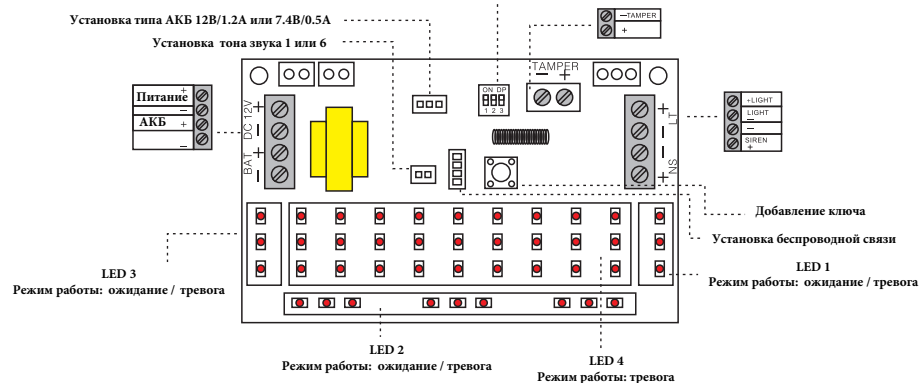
Установка типа АКБ 12В/1.2А или 7.4В/0.5А

Установка тона звука 1 или 6

—TAMPER
+

TAMPER
— +

ON DP
1 2 3

Питание +
—
АКБ +
—

DC 12V
+
—
BAT
+
—

+
LIT
—
—
NS
+

+LIGHT
LIGHT
—
SIREN
+

Добавление ключа

Установка беспроводной связи

LED 3
Режим работы: ожидание / тревога

LED 1
Режим работы: ожидание / тревога

LED 2
Режим работы: ожидание / тревога

LED 4
Режим работы: тревога